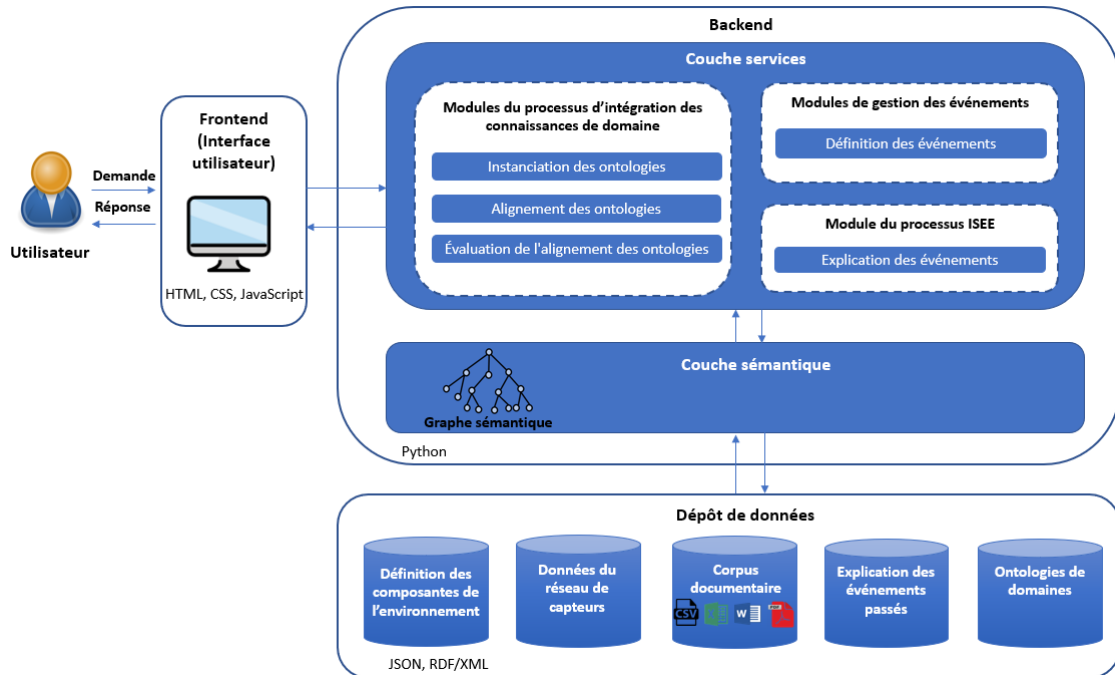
Backend

Couche services

Modules du processus d'intégration des connaissances de domaine

Instanciation des ontologies

Alignement des ontologies

Évaluation de l'alignement des ontologies

Modules de gestion des événements

Définition des événements

Module du processus ISEE

Explication des événements

Frontend (Interface utilisateur)

HTML, CSS, JavaScript

Demande

Réponse

Utilisateur

Couche sémantique

Graphe sémantique

Python

Dépôt de données

Définition des composantes de l'environnement

Données du réseau de capteurs

Corpus documentaire

CSV

W

Explication des événements passés

Ontologies de domaines

JSON, RDF/XML